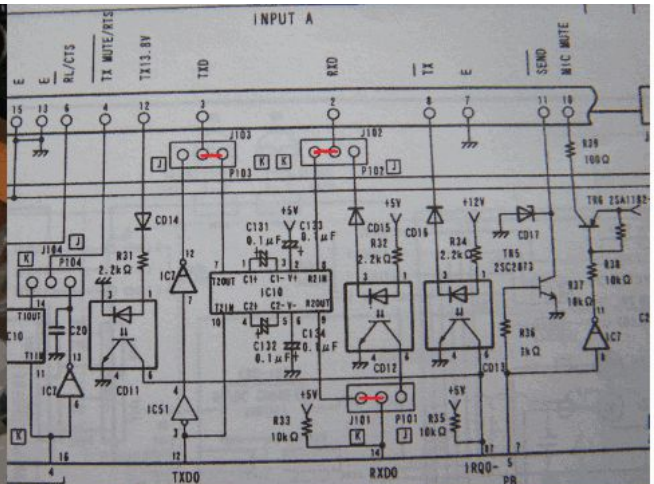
INPUT A

E
E
RL/CTS
TX MUTE/RTS
TX13.8V
TXD
RXD
$\overline{TX}$
E
$\overline{SEND}$
MIC MUTE

15
13
6
4
12
3
2
8
7
11
10

J103
J102
J
K
K
J
P103
P102
R29
100Ω
TR6 2SA1162-

CD14
+5V
C131
0.1μF
C133
0.1μF
+5V
CD15
+12V
CD16
CD17
R31
2.2kΩ
R32
2.2kΩ
R34
2.2kΩ
TR5
2SC2873
R38
10kΩ
R37
10kΩ
J104
J
K
P104
IC7
IC10
T2OUT
C1+
C1-
V+
R2IN
T2IN
C2+
C2-
V-
R2OUT
C132
0.1μF
C134
0.1μF
T1OUT
T1IN
C20
C10
IC2
CD11
IC51
CD12
CD13
R36
1kΩ
IC7
R33
10kΩ
+5V
J101
P101
J
+5V
R35
10kΩ
K
14
13
12
11
16
4
12
7
11
10
9
5
3
1
2
4
6
TXDO
RXDO
IRQO
PR
S
8
7
1
2
3
4
6
5
13
1
2
3
4
6
5
C2